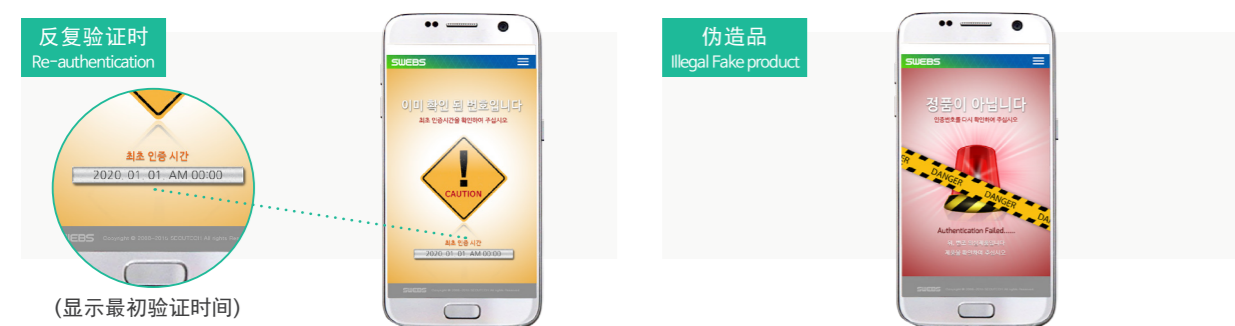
反复验证时
Re-authentication

최초 인증 시간
2020. 01. 01 AM 00:00

SWEBS Copyright © 2009~2016 SCOUTCOO All Rights Re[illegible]

(显示最初验证时间)

SWEBS

이미 확인 된 번호입니다
최초 인증시간을 확인하여 주십시오

CAUTION

최초 인증 시간
2020. 01. 01 AM 00:00

SWEBS

伪造品
Illegal Fake product

SWEBS

정품이 아닙니다
인증번호를 다시 확인하여 주십시오

DANGER
DANGER
DANGER

Authentication Failed......
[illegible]
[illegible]

SWEBS